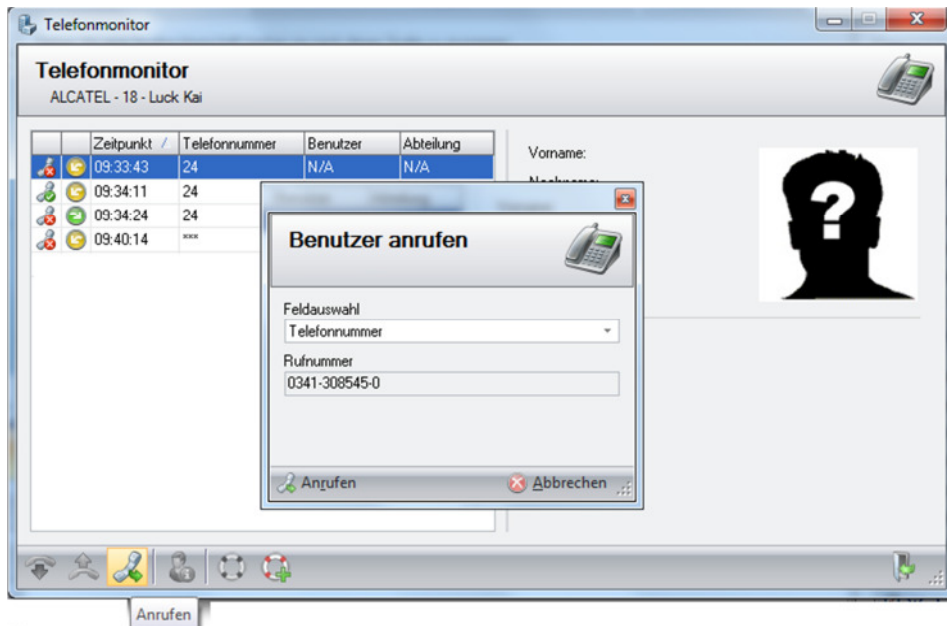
Telefonmonitor

Telefonmonitor
ALCATEL - 18 - Luck Kai

| | | Zeitpunkt | Telefonnummer | Benutzer | Abteilung |
|---|---|---|---|---|---|
| | | 09:33:43 | 24 | N/A | N/A |
| | | 09:34:11 | 24 | | |
| | | 09:34:24 | 24 | | |
| | | 09:40:14 | *** | | |

Vorname:
Nachname:

Benutzer anrufen

Feldauswahl
Telefonnummer

Rufnummer
0341-308545-0

Anrufen
Abbrechen

Anrufen